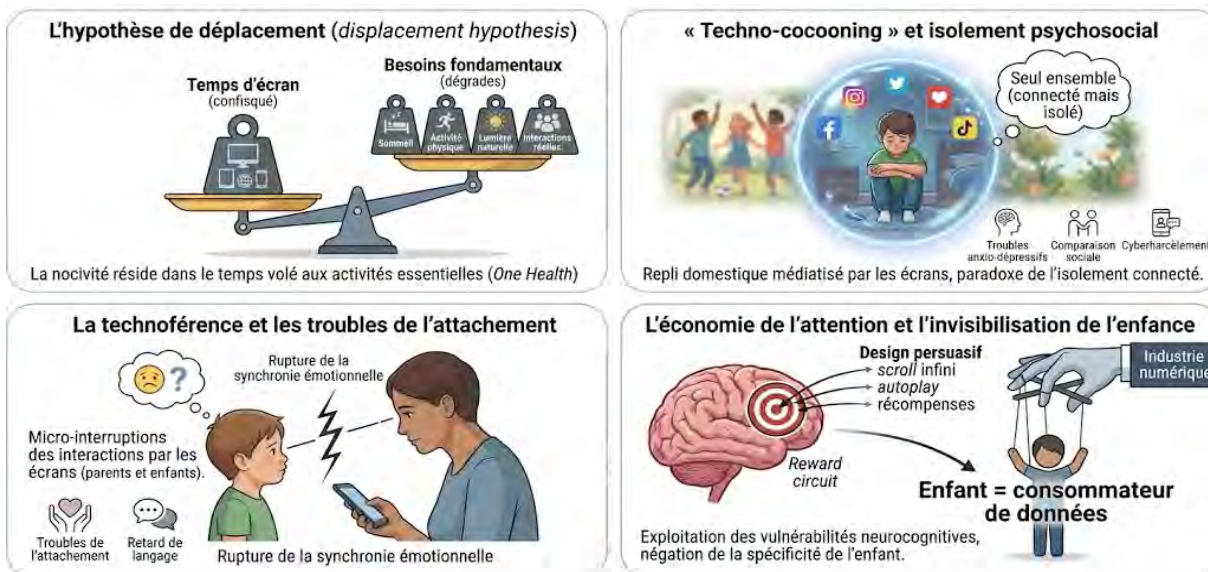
L'hypothèse de déplacement (displacement hypothesis)

Temps d'écran
(confisqué)

Besoins fondamentaux
(dégradés)

Sommeil

Activité physique

Lumière naturelle

Interactions réelles

La nocivité réside dans le temps volé aux activités essentielles (One Health)

« Techno-cocooning » et isolement psychosocial

Seul ensemble (connecté mais isolé)

Troubles anxio-dépressifs

Comparaison sociale

Cyberharcèlement

Repli domestique médiatisé par les écrans, paradoxe de l'isolement connecté.

La technoférence et les troubles de l'attachement

Rupture de la synchronie émotionnelle

Micro-interruptions des interactions par les écrans (parents et enfants).

Troubles de l'attachement

Retard de langage

Rupture de la synchronie émotionnelle

L'économie de l'attention et l'invisibilisation de l'enfance

Design persuasif
scroll infini
autoplay
récompenses

Industrie numérique

Reward circuit

Enfant = consommateur de données

Exploitation des vulnérabilités neurocognitives, négation de la spécificité de l'enfant.